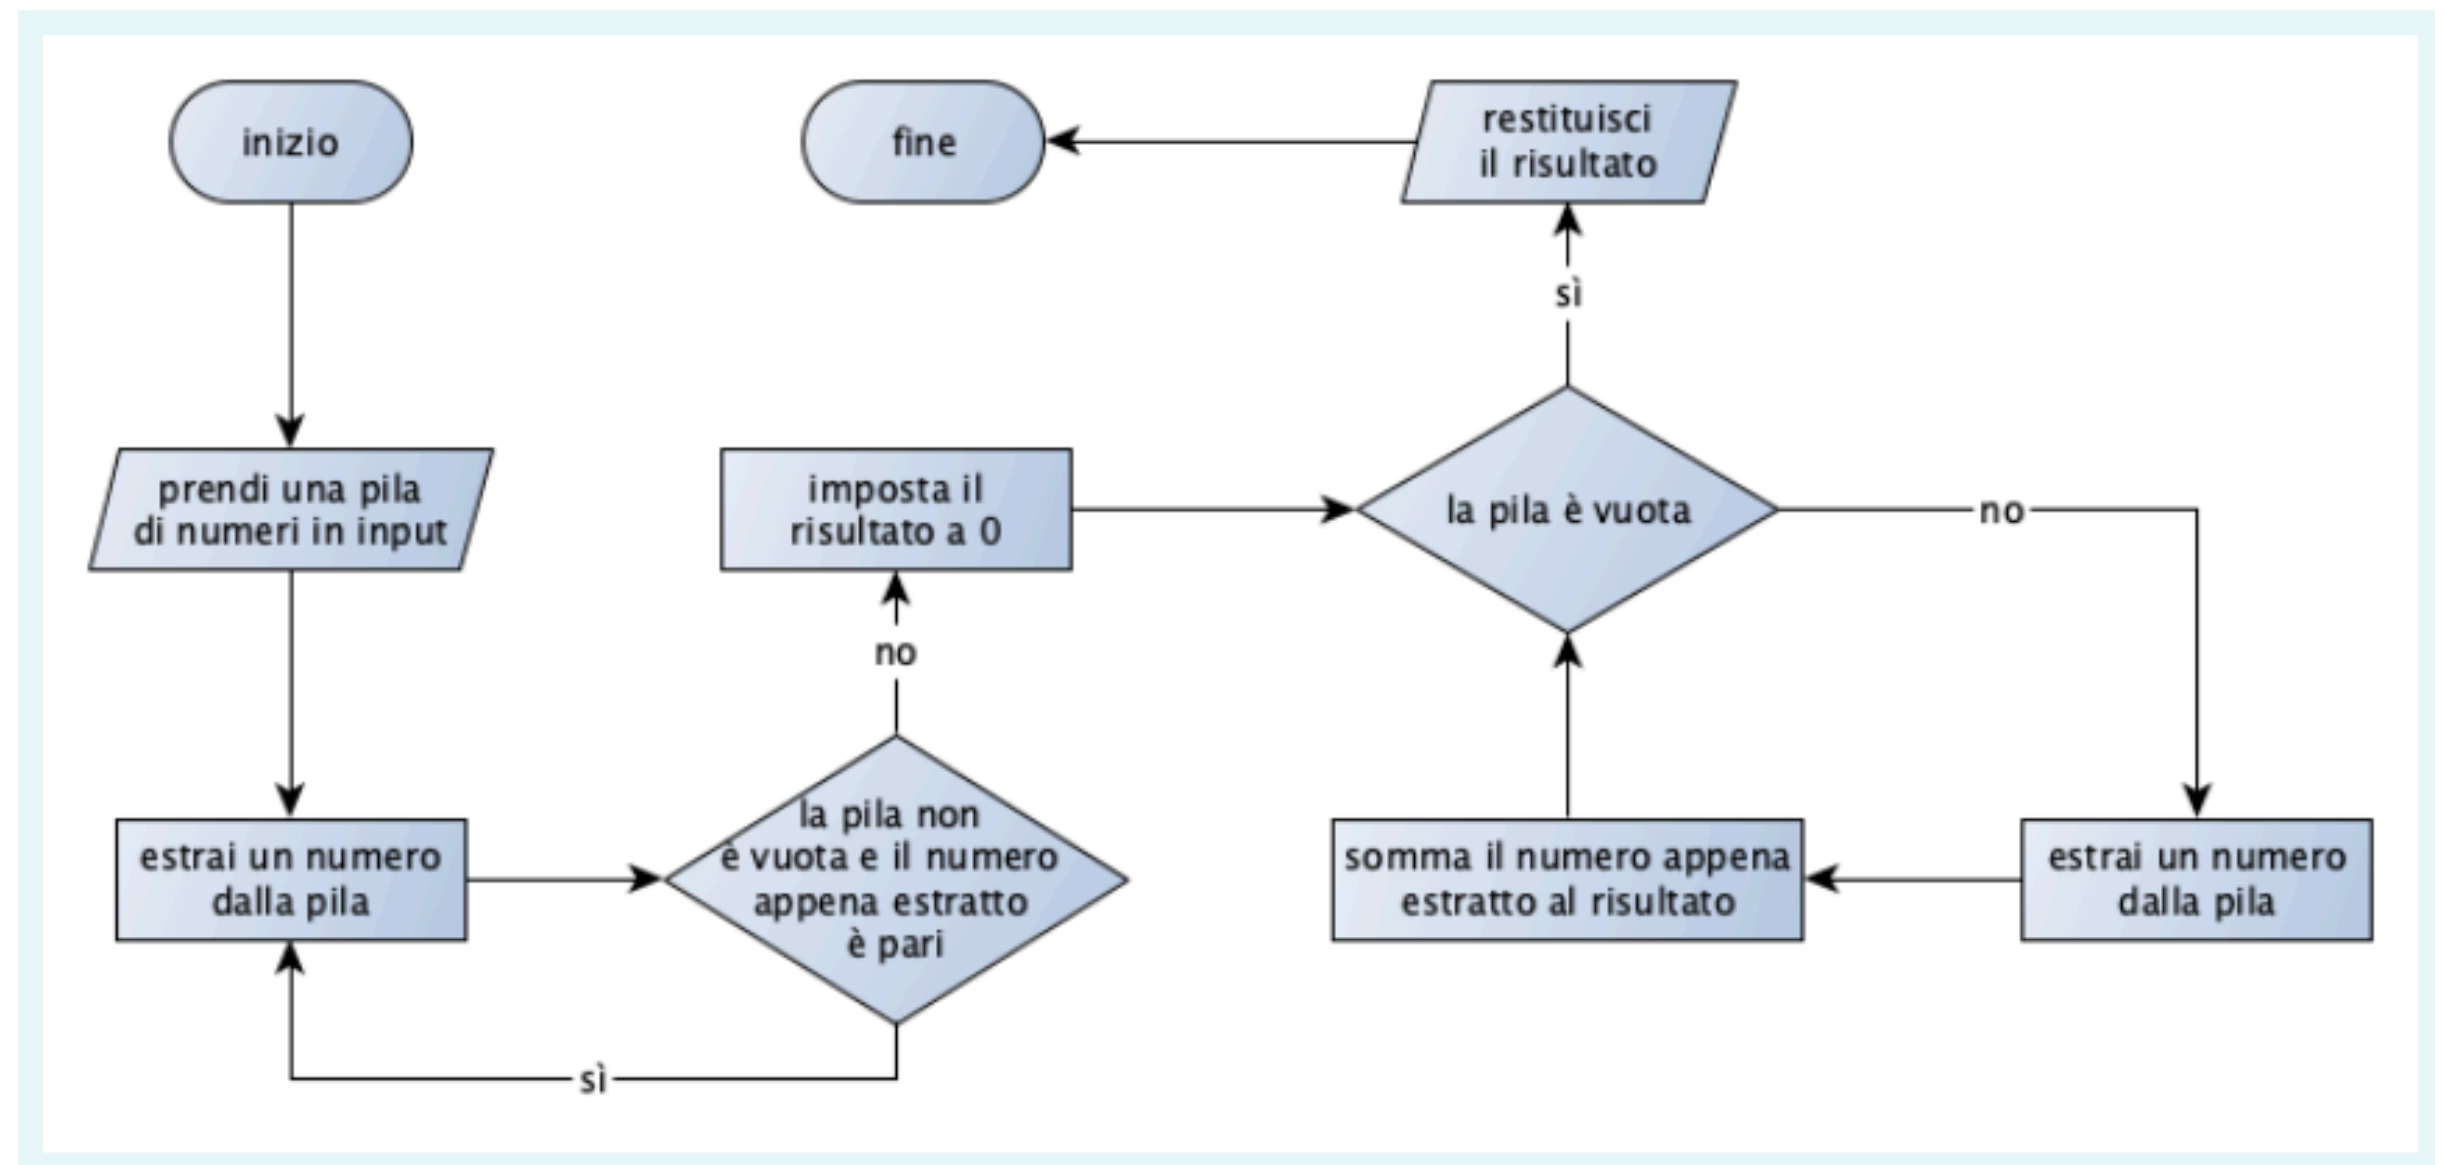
inizio

prendi una pila di numeri in input

estrai un numero dalla pila

la pila non è vuota e il numero appena estratto è pari

sì

no

imposta il risultato a 0

la pila è vuota

no

estrai un numero dalla pila

somma il numero appena estratto al risultato

sì

restituisci il risultato

fine